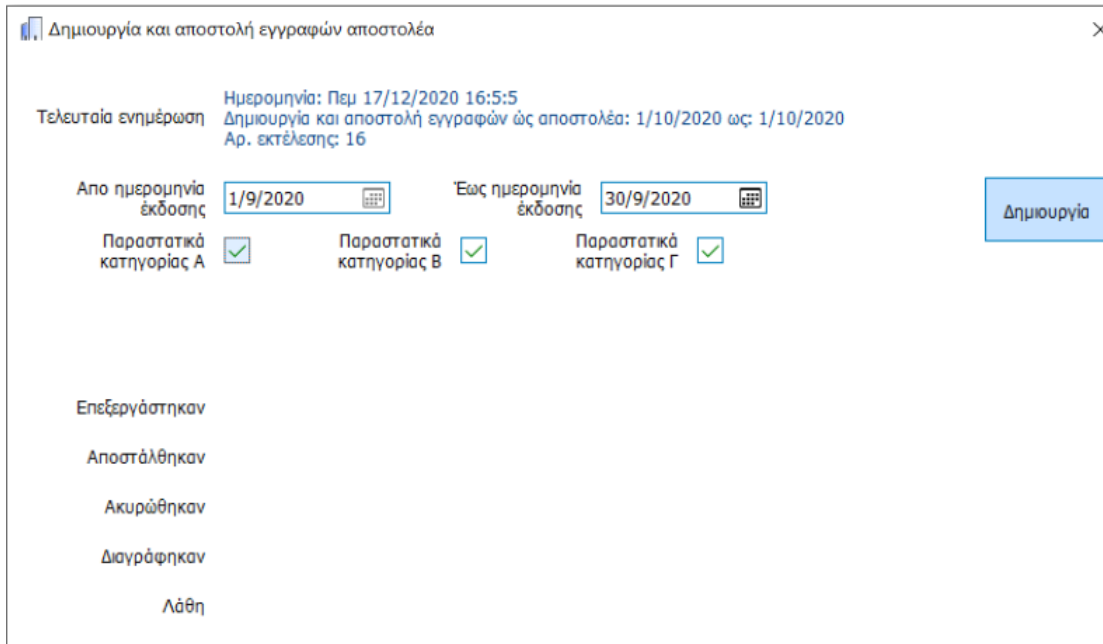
Δημιουργία και αποστολή εγγραφών αποστολέα

×

Τελευταία ενημέρωση

Ημερομηνία: Πεμ 17/12/2020 16:5:5
Δημιουργία και αποστολή εγγραφών ώς αποστολέα: 1/10/2020 ως: 1/10/2020
Αρ. εκτέλεσης: 16

Απο ημερομηνία έκδοσης 1/9/2020

Έως ημερομηνία έκδοσης 30/9/2020

Δημιουργία

Παραστατικά κατηγορίας Α

Παραστατικά κατηγορίας Β

Παραστατικά κατηγορίας Γ

Επεξεργάστηκαν

Αποστάλθηκαν

Ακυρώθηκαν

Διαγράφηκαν

Λάθη